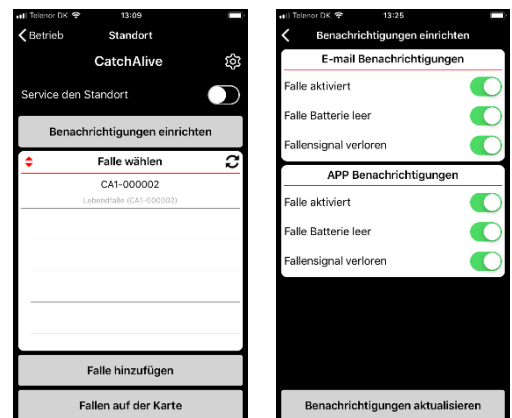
Telenor DK 13:09

Betrieb Standort

CatchAlive

Service den Standort

Benachrichtigungen einrichten

Falle wählen

CA1-000002

Lebendfalle (CA1-000002)

Falle hinzufügen

Fallen auf der Karte

Telenor DK 13:25

Benachrichtigungen einrichten

E-mail Benachrichtigungen

Falle aktiviert

Falle Batterie leer

Fallensignal verloren

APP Benachrichtigungen

Falle aktiviert

Falle Batterie leer

Fallensignal verloren

Benachrichtigungen aktualisieren